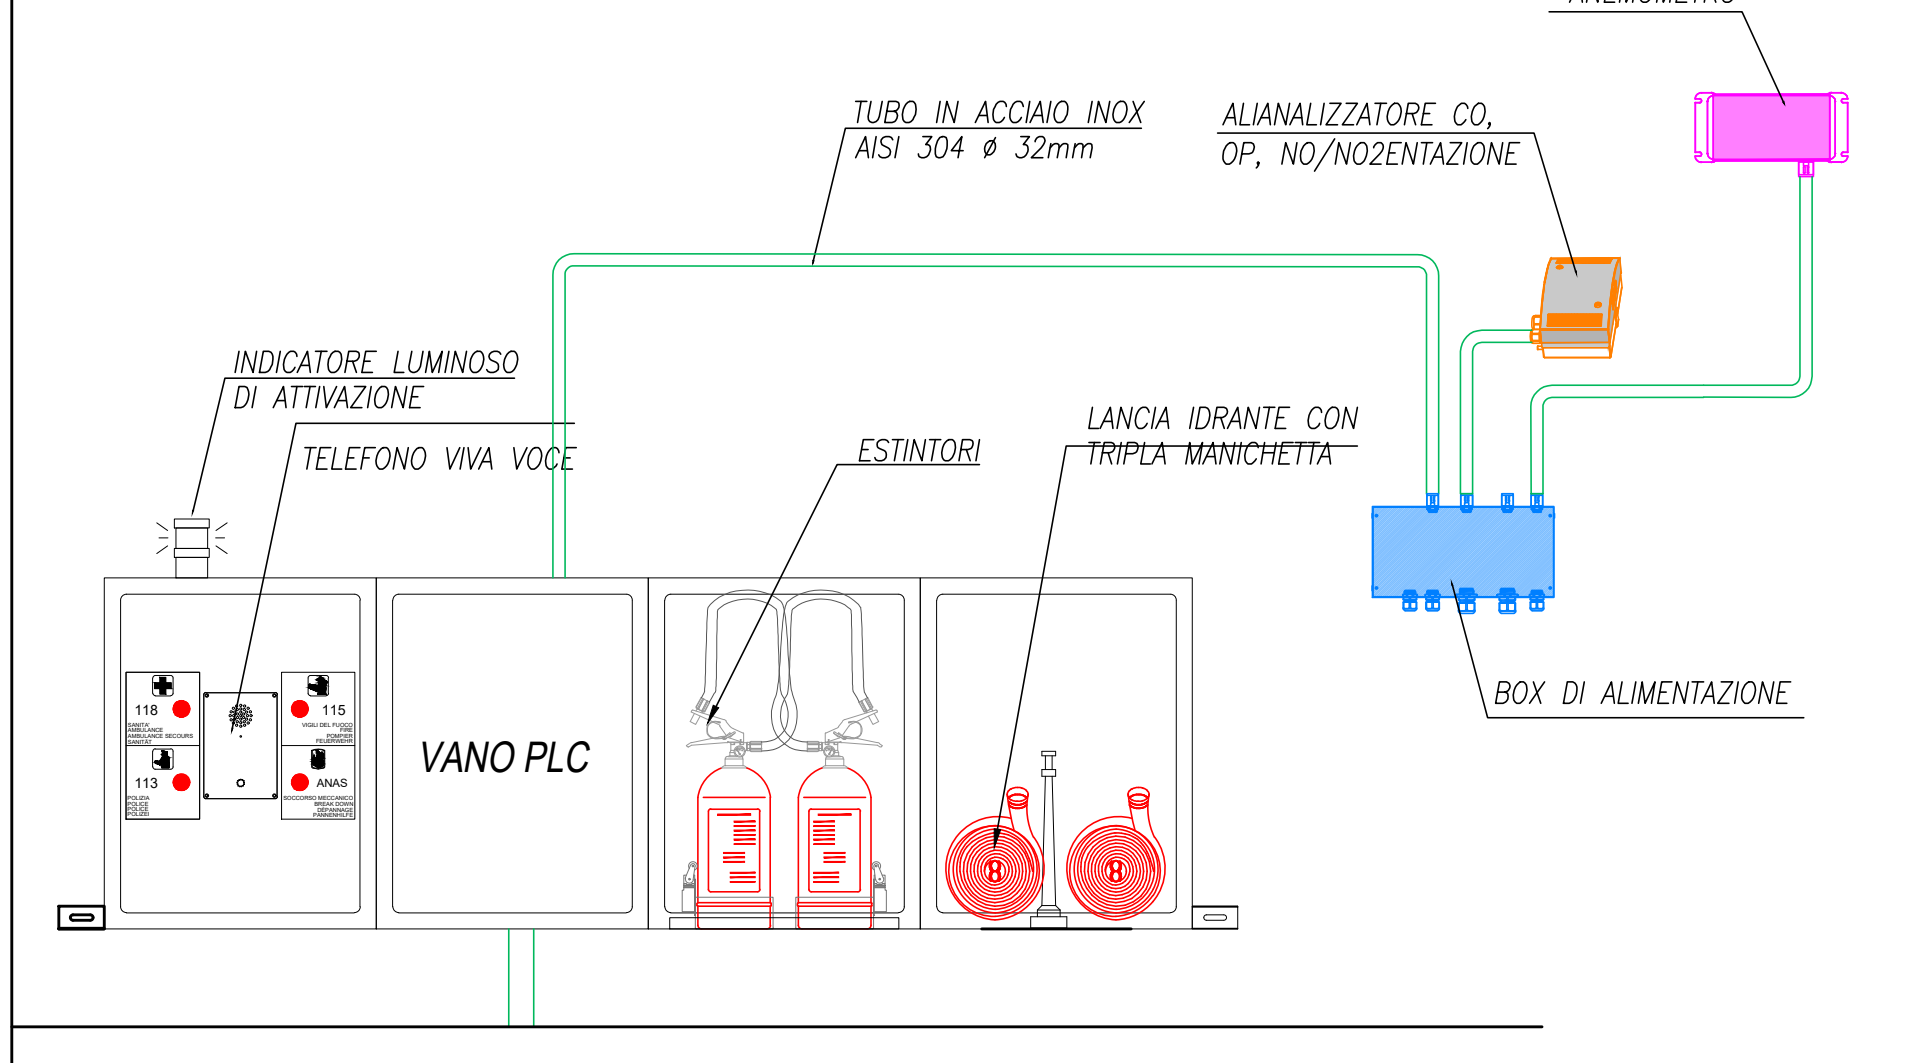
ANEMOMETRO

TUBO IN ACCIAIO INOX
AISI 304 ø 32mm

ALIANALIZZATORE CO,
OP, NO/NO2ENTAZIONE

INDICATORE LUMINOSO
DI ATTIVAZIONE

TELEFONO VIVA VOCE

ESTINTORI

LANCIA IDRANTE CON
TRIPLA MANICHETTA

BOX DI ALIMENTAZIONE

118
SANITA' AMBULANCE AMBULANCE SECOURS SANITÄT

113
POLIZIA POLICE POLICE POLIZEI

115
VIGILI DEL FUOCO FIRE POMPIER FEUERWEHR

ANAS
SOCCORSO MECCANICO BREAK DOWN DÉPANNAGE PANNENHILFE

VANO PLC